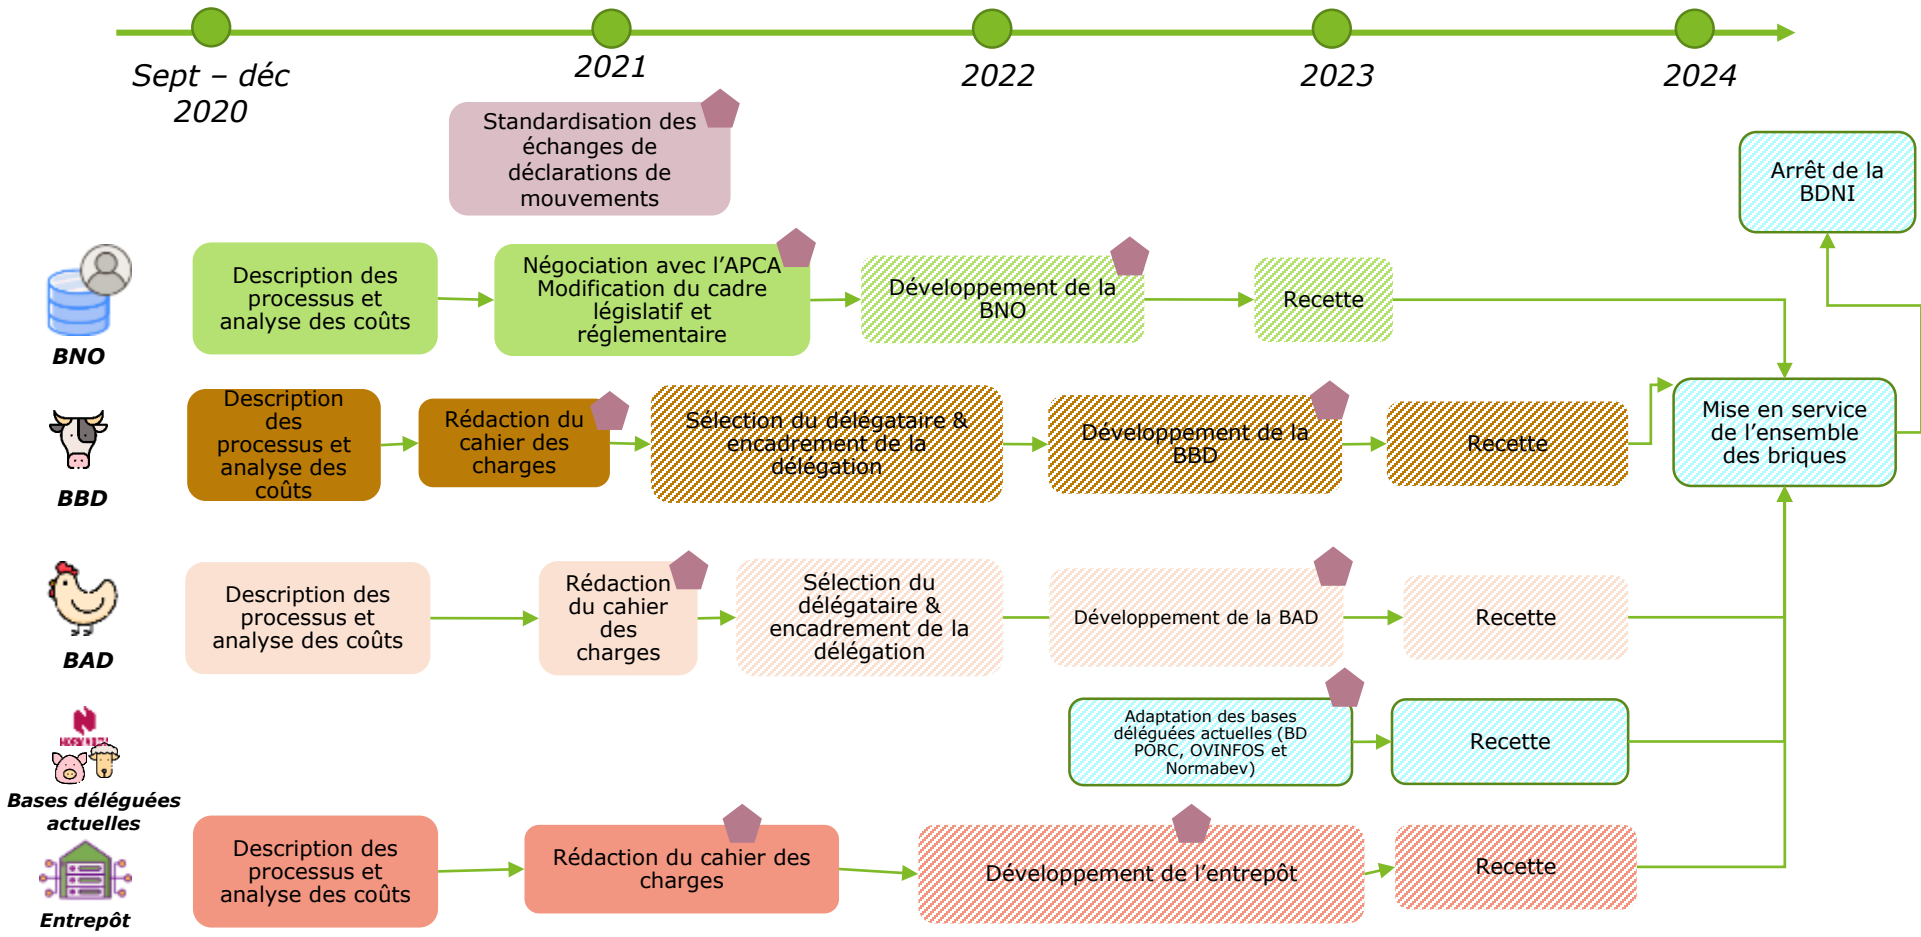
Sept – déc 2020

2021

2022

2023

2024

Standardisation des échanges de déclarations de mouvements

Arrêt de la BDNI

BNO

Description des processus et analyse des coûts

Négociation avec l'APCA Modification du cadre législatif et réglementaire

Développement de la BNO

Recette

BBD

Description des processus et analyse des coûts

Rédaction du cahier des charges

Sélection du délégataire & encadrement de la délégation

Développement de la BBD

Recette

Mise en service de l'ensemble des briques

BAD

Description des processus et analyse des coûts

Rédaction du cahier des charges

Sélection du délégataire & encadrement de la délégation

Développement de la BAD

Recette

Bases déléguées actuelles

Adaptation des bases déléguées actuelles (BD PORC, OVINFOS et Normabev)

Recette

Entrepôt

Description des processus et analyse des coûts

Rédaction du cahier des charges

Développement de l'entrepôt

Recette